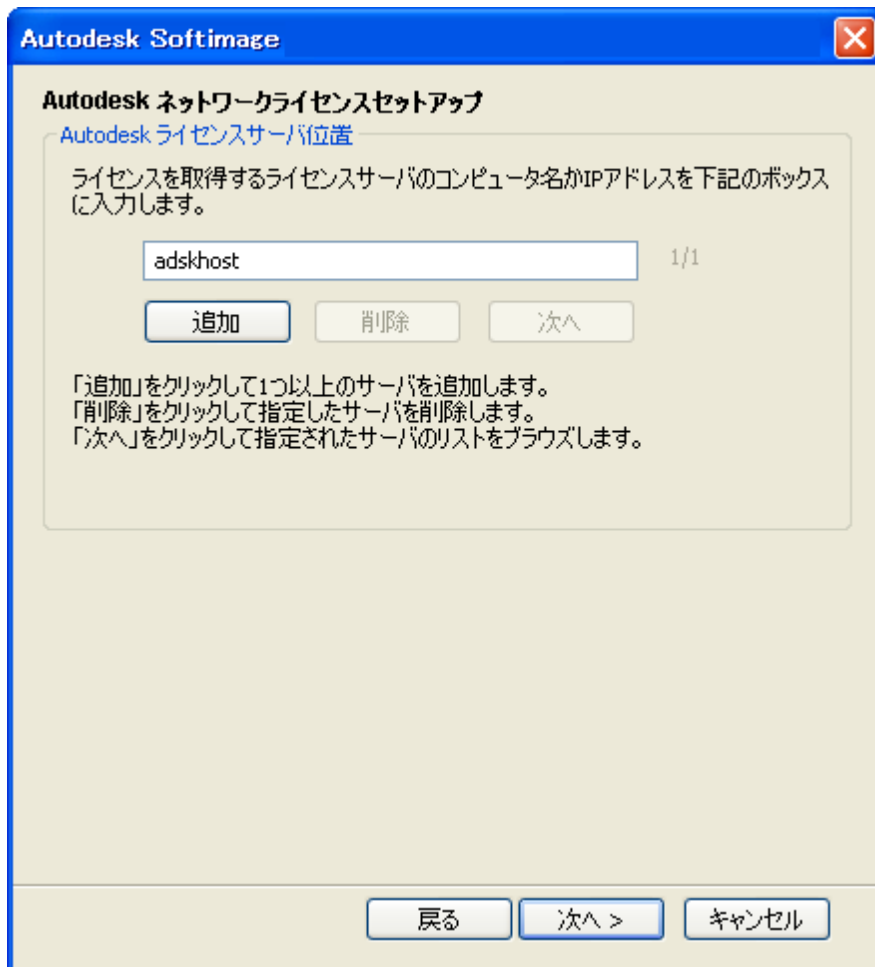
Autodesk Softimage

Autodesk ネットワークライセンスセットアップ

Autodesk ライセンスサーバ位置

ライセンスを取得するライセンスサーバのコンピュータ名かIPアドレスを下記のボックスに入力します。

adskhost

1/1

追加

削除

次へ

「追加」をクリックして1つ以上のサーバを追加します。
「削除」をクリックして指定したサーバを削除します。
「次へ」をクリックして指定されたサーバのリストをブラウズします。

戻る

次へ >

キャンセル